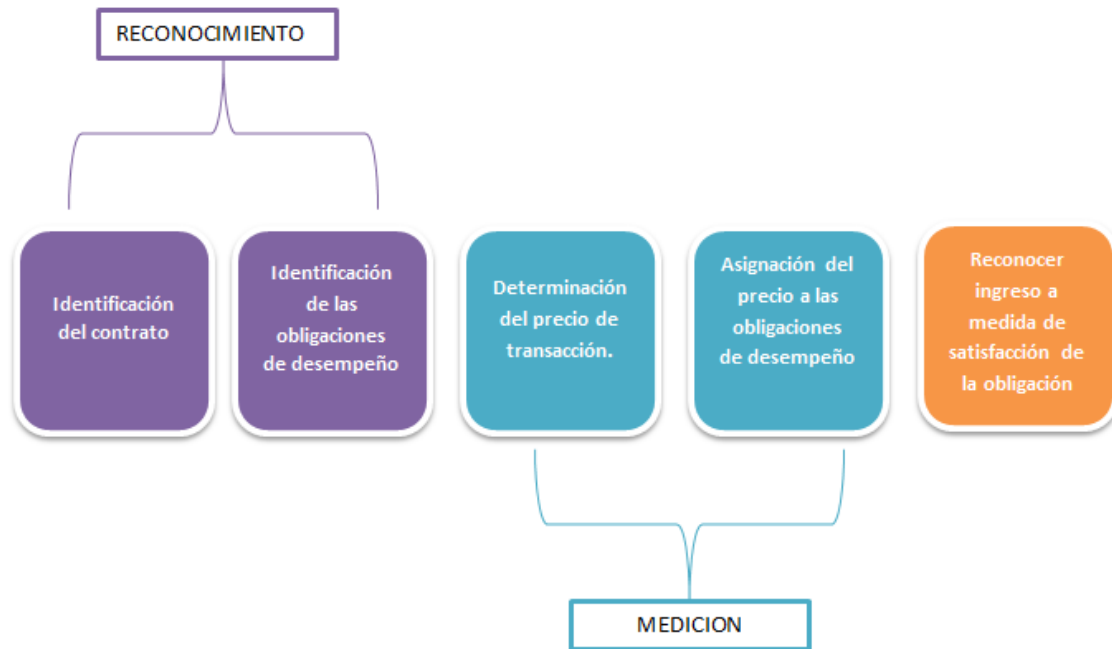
RECONOCIMIENTO

Identificación del contrato

Identificación de las obligaciones de desempeño

Determinación del precio de transacción.

Asignación del precio a las obligaciones de desempeño

Reconocer ingreso a medida de satisfacción de la obligación

MEDICION